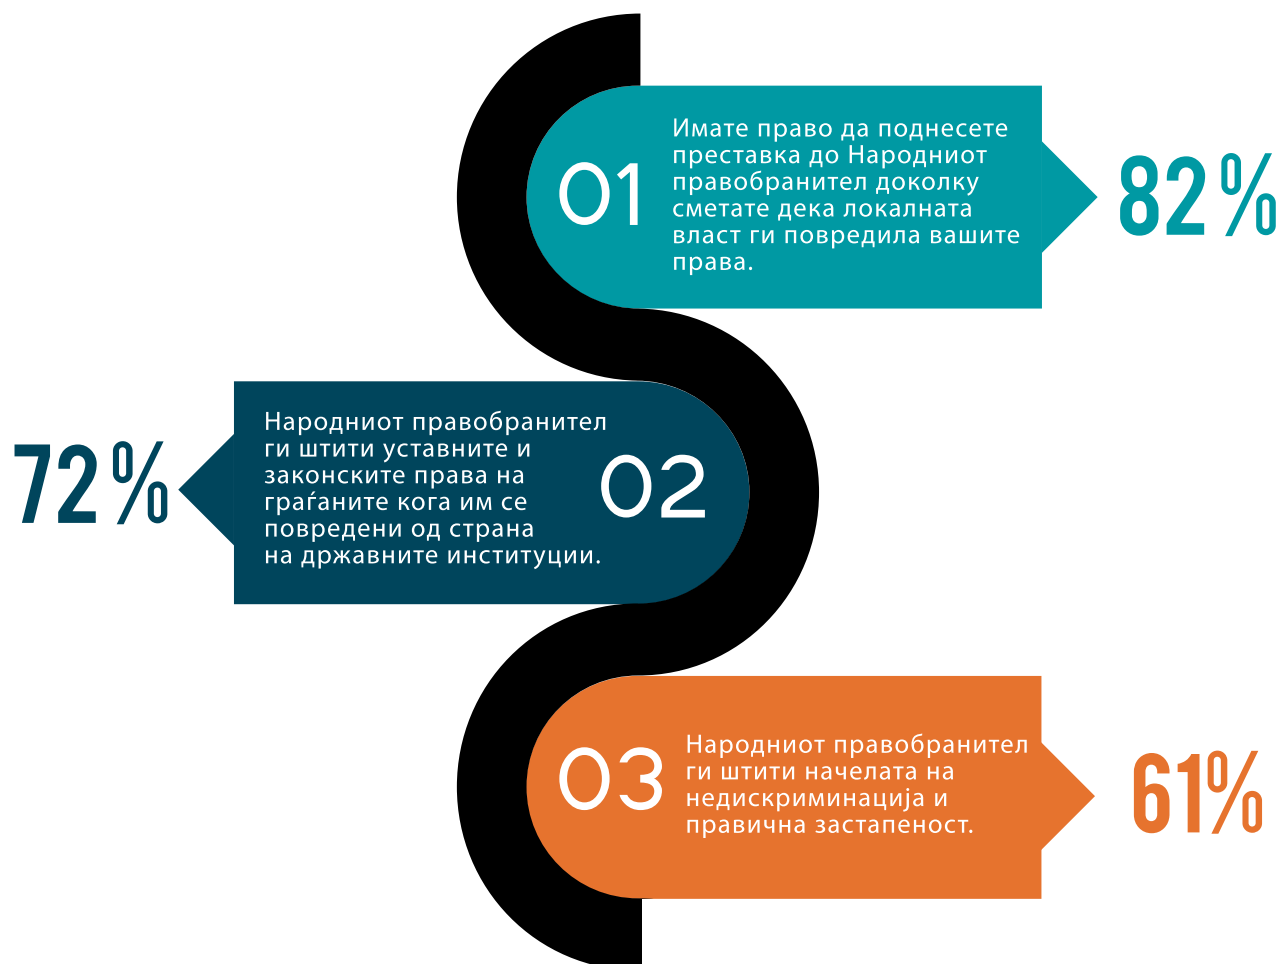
01

Имате право да поднесете преставка до Народниот правобранител доколку сметате дека локалната власт ги повредила вашите права.

82%

72%

Народниот правобранител ги штити уставните и законските права на граѓаните кога им се повредени од страна на државните институции.

02

03

Народниот правобранител ги штити начелата на недискриминација и правична застапеност.

61%